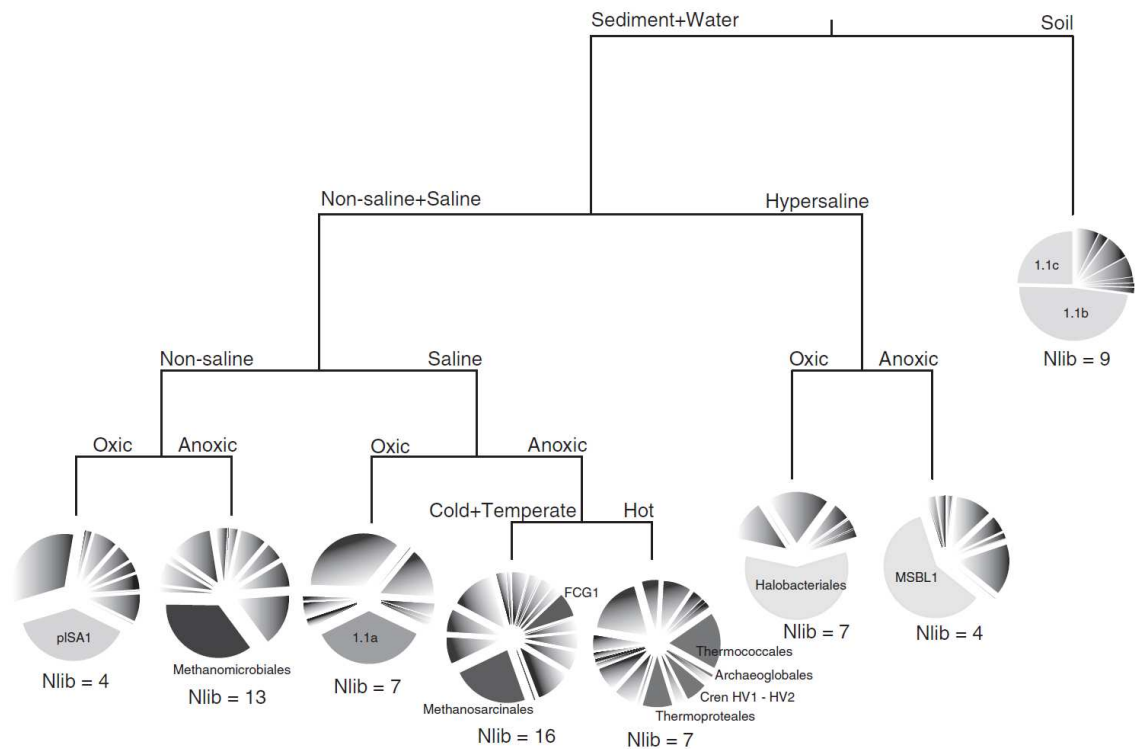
Sediment+Water

Soil

Non-saline+Saline

Hypersaline

1.1c

1.1b

Nlib = 9

Non-saline

Saline

Oxic

Anoxic

Oxic

Anoxic

Oxic

Anoxic

Oxic

Anoxic

Cold+Temperate

Hot

Halobacteriales

MSBL1

Nlib = 7

Nlib = 4

FCG1

pISA1

1.1a

Thermococcales

Archaeoglobales

Cren HV1 - HV2

Nlib = 4

Methanomicrobiales

Nlib = 7

Thermoproteales

Nlib = 13

Methanosarcinales

Nlib = 16

Nlib = 7